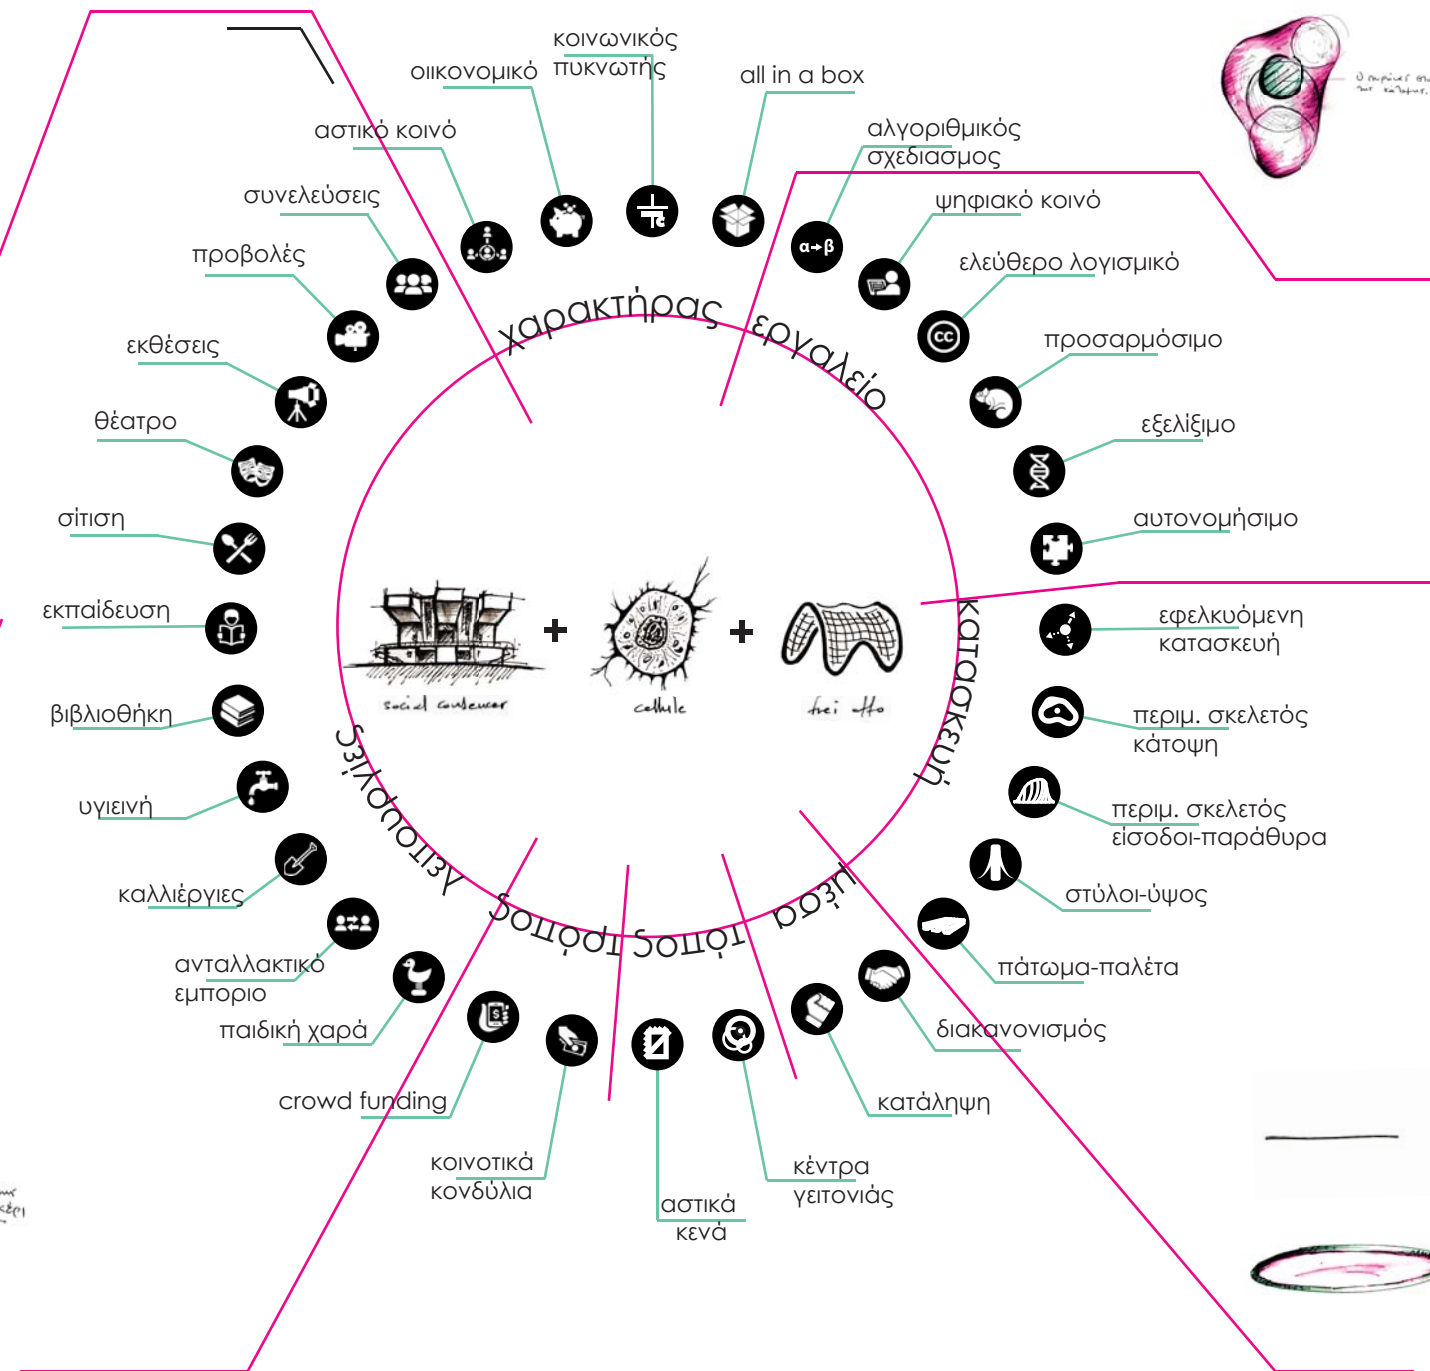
κοινωνικός πυκνωτής

οικονομικό

all in a box

αστικό κοινό

αλγοριθμικός σχεδιασμος

συνελεύσεις

ψηφιακό κοινό

προβολές

ελεύθερο λογισμικό

εκθέσεις

προσαρμόσιμο

θέατρο

εξελίξιμο

σίτιση

αυτονομήσιμο

εκπαίδευση

εφελκυόμενη κατασκευή

βιβλιοθήκη

περιμ. σκελετός κάτοψη

υγιεινή

περιμ. σκελετός είσοδοι-παράθυρα

καλλιέργιες

στύλοι-ύψος

ανταλλακτικό εμποριο

πάτωμα-παλέτα

παιδική χαρά

διακανονισμός

crowd funding

κατάληψη

κοινοτικά κονδύλια

κέντρα γειτονιάς

αστικά κενά

χαρακτήρας

εργαλείο

κατασκευή

βάση

δομή

δομή

λειτουργίες

social condenser

+

cellule

+

frei otto

α→β